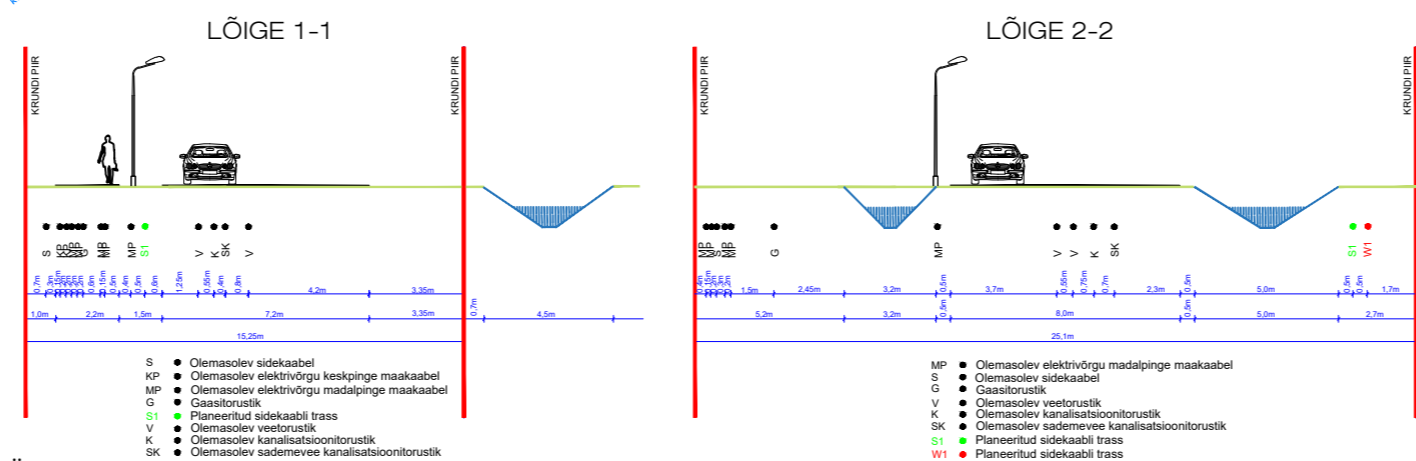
LÕIGE 1-1

KRUNDI PIR

KRUNDI PIR

S KP KP KP G MP MP S1 V K SK V

0,7m 4,2m 3,35m

1,0m 2,2m 1,5m 7,2m 3,35m 0,7m 4,5m

15,25m

S ● Olemasolev sidekaabel
KP ● Olemasolev elektrivõrgu keskpinge maakaabel
MP ● Olemasolev elektrivõrgu madalpinge maakaabel
G ● Gaasitorustik
S1 ● Planeeritud sidekaabli trass
V ● Olemasolev veetorustik
K ● Olemasolev kanalisatsioonitorustik
SK ● Olemasolev sademevee kanalisatsioonitorustik

LÕIGE 2-2

KRUNDI PIR

KRUNDI PIR

MP S MP G MP V V K SK S1 W1

1,5m 2,45m 3,2m 0,5m 3,7m 0,55m 0,75m 0,7m 2,3m 0,5m 5,0m 0,5m 0,5m 1,7m

5,2m 3,2m 0,5m 8,0m 0,5m 5,0m 2,7m

25,1m

MP ● Olemasolev elektrivõrgu madalpinge maakaabel
S ● Olemasolev sidekaabel
G ● Gaasitorustik
V ● Olemasolev veetorustik
K ● Olemasolev kanalisatsioonitorustik
SK ● Olemasolev sademevee kanalisatsioonitorustik
S1 ● Planeeritud sidekaabli trass
W1 ● Planeeritud sidekaabli trass